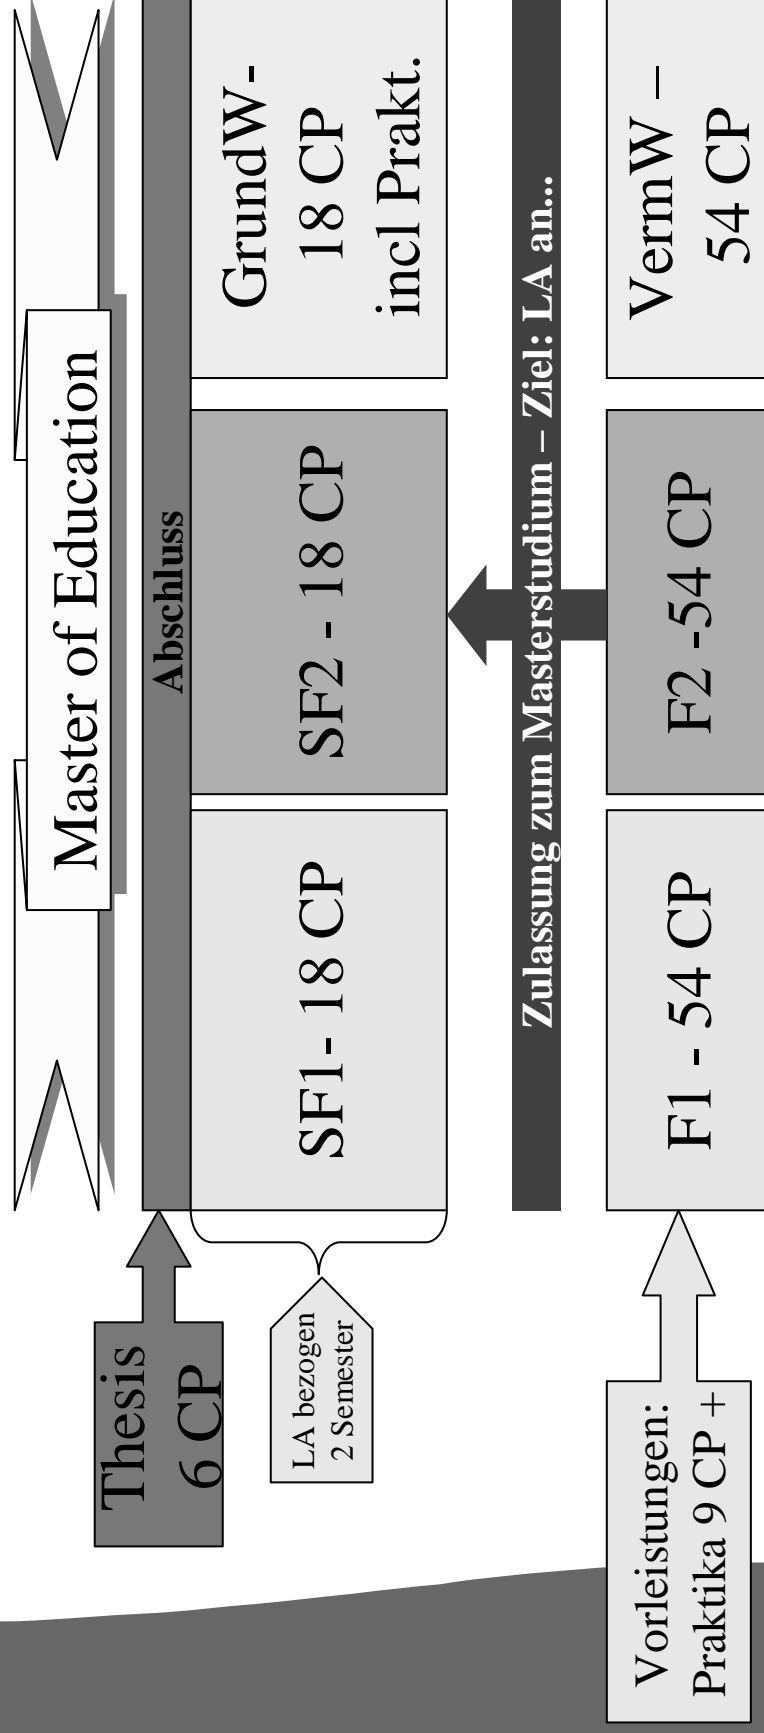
Master of Education

Abschluss

Thesis
6 CP

SF1 - 18 CP

SF2 - 18 CP

GrundW-
18 CP
incl Prakt.

LA bezogen
2 Semester

Zulassung zum Masterstudium – Ziel: LA an...

Vorleistungen:
Praktika 9 CP +

F1 - 54 CP

F2 -54 CP

VermW –
54 CP